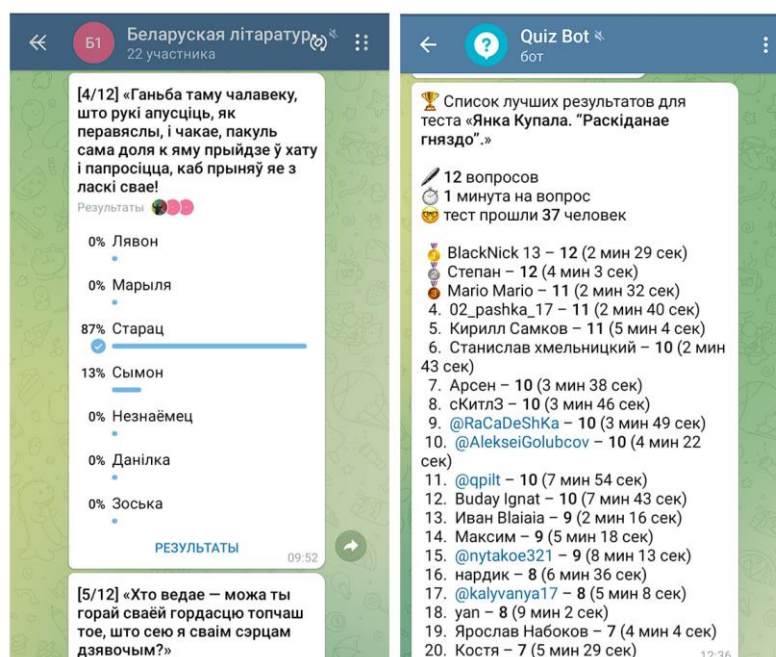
Б1 Беларуская літаратура
22 участника

[4/12] «Ганьба таму чалавеку, што рукі апусціць, як перавяслы, і чакае, пакуль сама доля к яму прыйдзе ў хату і папросіцца, каб прыняў яе з ласкі сваё!
Результаты

0% Лявон
0% Марыля
87% Старац
13% Сымон
0% Незнаёмец
0% Данілка
0% Зоська

РЕЗУЛЬТАТЫ 09:52

[5/12] «Хто ведае — можа ты горай сваёй гордасцю топчаш тое, што сею я сваім сэрцам дзявочым?»

Quiz Bot
бот

Список лучших результатов для теста «Янка Купала. "Раскіданае гняздо".»

12 вопросов
1 минута на вопрос
тест прошли 37 человек

BlackNick 13 – 12 (2 мин 29 сек)
Степан – 12 (4 мин 3 сек)
Mario Mario – 11 (2 мин 32 сек)
4. 02_pashka_17 – 11 (2 мин 40 сек)
5. Кирилл Самков – 11 (5 мин 4 сек)
6. Станислав хмельницкий – 10 (2 мин 43 сек)
7. Арсен – 10 (3 мин 38 сек)
8. сКитлЗ – 10 (3 мин 46 сек)
9. @RaCaDeShKa – 10 (3 мин 49 сек)
10. @AlekseiGolubcov – 10 (4 мин 22 сек)
11. @qpilt – 10 (7 мин 54 сек)
12. Buday Ignat – 10 (7 мин 43 сек)
13. Иван Blaiaia – 9 (2 мин 16 сек)
14. Максим – 9 (5 мин 18 сек)
15. @nytakoe321 – 9 (8 мин 13 сек)
16. нардик – 8 (6 мин 36 сек)
17. @kalyvanya17 – 8 (5 мин 8 сек)
18. yan – 8 (9 мин 2 сек)
19. Ярослав Набоков – 7 (4 мин 4 сек)
20. Костя – 7 (5 мин 29 сек) 12:36